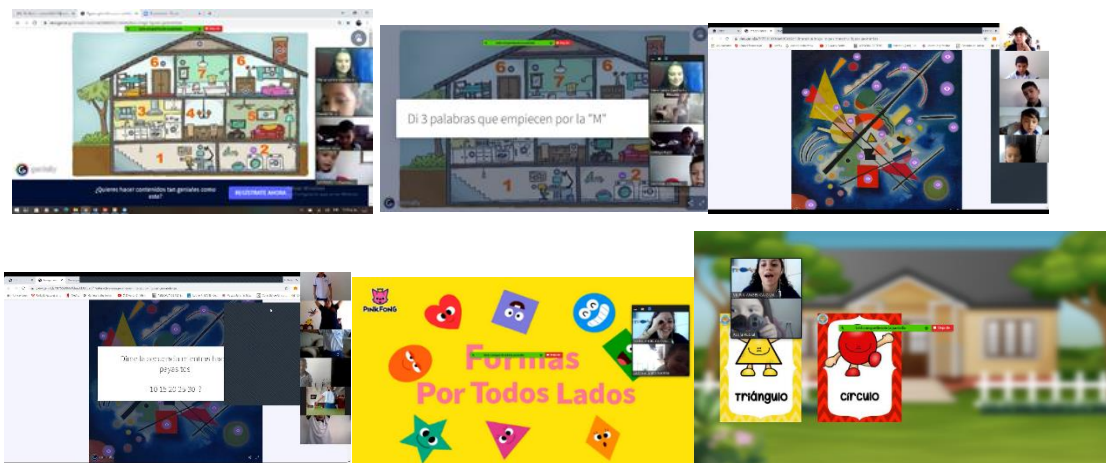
6 7 6
3 4 5
1 2
genially
¿Quieres hacer contenidos tan geniales como este?
REGÍSTRATE AHORA

Di 3 palabras que empiecen por la "M"

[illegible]
10 15 20 25 30 ?

PINKFONG
Formas
Por Todos Lados

Triángulo
círculo